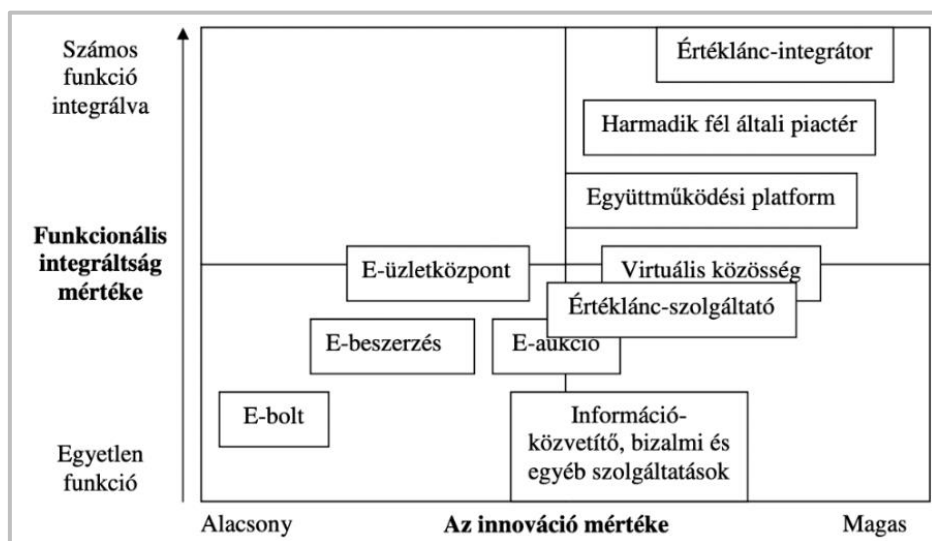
Számos funkció integrálva

Funkcionális integráltság mértéke

Egyetlen funkció

Értéklánc-integrátor

Harmadik fél általi piactér

Együttműködési platform

E-üzletközpont

Virtuális közösség

Értéklánc-szolgáltató

E-beszerzés

E-aukció

E-bolt

Információ-közvetítő, bizalmi és egyéb szolgáltatások

Alacsony

Az innováció mértéke

Magas